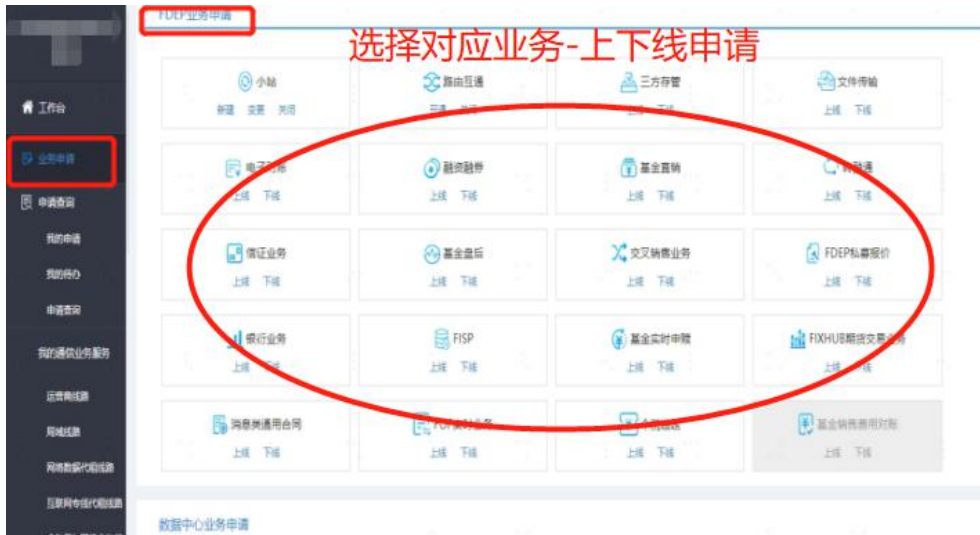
FDEP业务申请

选择对应业务-上下线申请

工作台
业务申请
申请查询
我的申请
我的待办
申请查阅
我的通信业务服务
运营商线路
局域线路
网络数据代理线路
互联网专线代理线路

小站
新建 变更 关闭

路由互通
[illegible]

三方存管
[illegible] 下线

文件传输
上线 下线

电子对帐
上线 下线

融资融券
上线 下线

基金直销
上线 下线

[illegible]通
上线 下线

信证业务
上线 下线

基金盘后
上线 下线

交叉销售业务
上线 下线

FDEP私募报价
上线 下线

银行业务
上线 下线

FISP
上线 下线

基金实时申赎
上线 下线

FIXHUB期货交易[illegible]
上线 下线

消息类通用合同
上线 下线

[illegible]
上线 下线

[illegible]
上线 下线

基金销售费用对账
上线 下线

数据中心业务申请